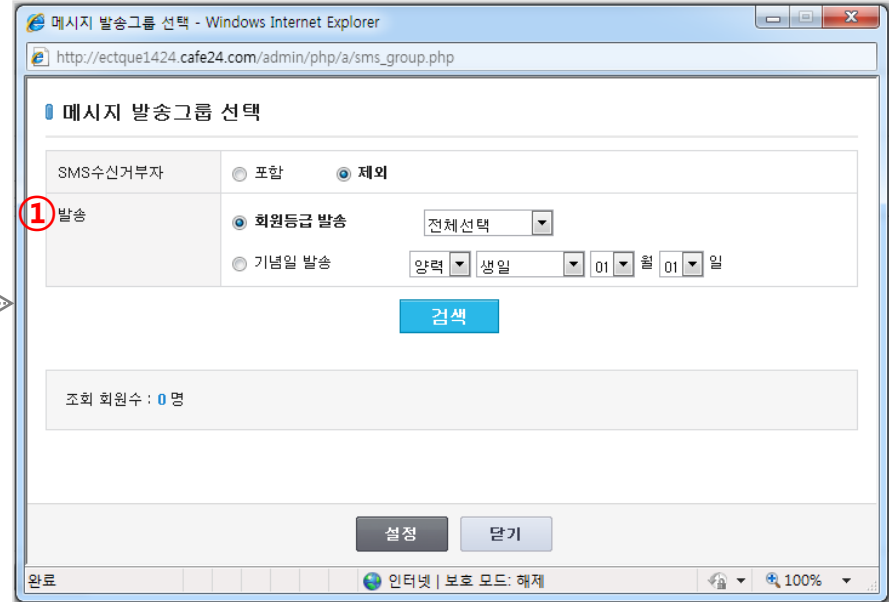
메시지 발송그룹 선택 - Windows Internet Explorer

http://ectque1424.cafe24.com/admin/php/a/sms_group.php

메시지 발송그룹 선택

| SMS수신거부자 | 포함 제외 |
|---|---|
| ① 발송 | 회원등급 발송 전체선택<br>기념일 발송 양력 생일 01 월 01 일 |

검색

조회 회원수 : 0 명

설정 닫기

완료 인터넷 | 보호 모드: 해제 100%